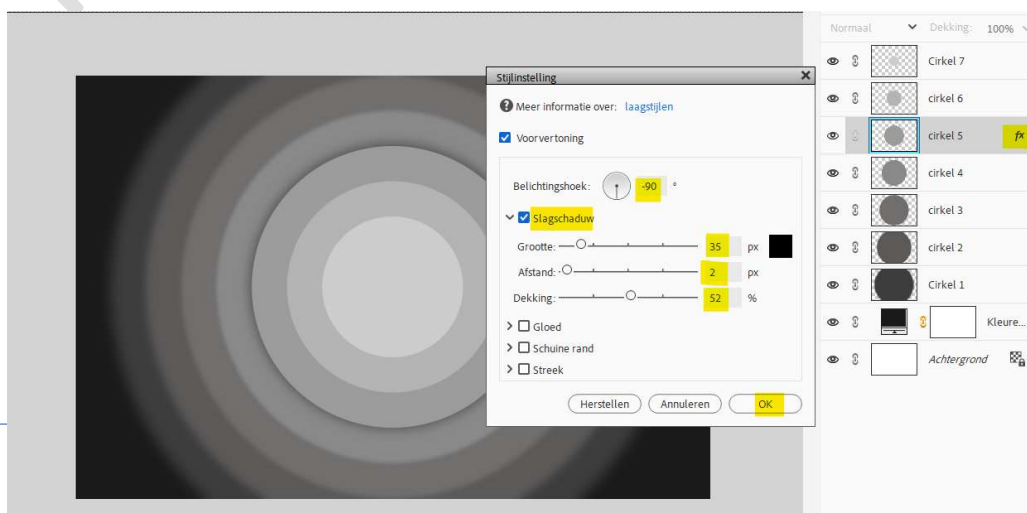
Stijlinstelling

Meer informatie over: laagstijlen

Voorvertoning

Belichtingshoek: -90 °

Slagschaduw

Grootte: 35 px

Afstand: 2 px

Dekking: 52 %

Gloed

Schuine rand

Streek

Herstellen Annuleren OK

Normaal Dekking: 100%

Cirkel 7

cirkel 6

cirkel 5 fx

cirkel 4

cirkel 3

cirkel 2

Cirkel 1

Kleure...

Achtergrond